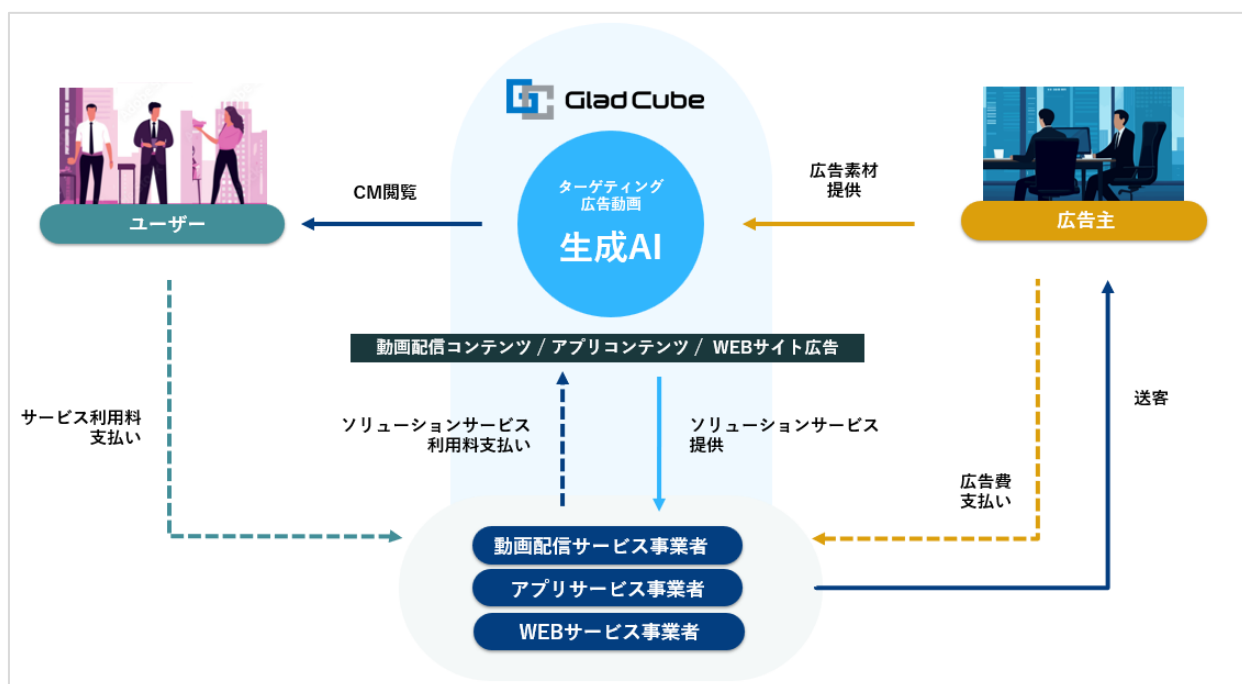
Glad Cube

ターゲティング
広告動画

生成AI

CM閲覧

ユーザー

広告素材
提供

広告主

動画配信コンテンツ / アプリコンテンツ / WEBサイト広告

サービス利用料
支払い

ソリューションサービス
利用料支払い

ソリューションサービス
提供

送客

広告費
支払い

動画配信サービス事業者

アプリサービス事業者

WEBサービス事業者